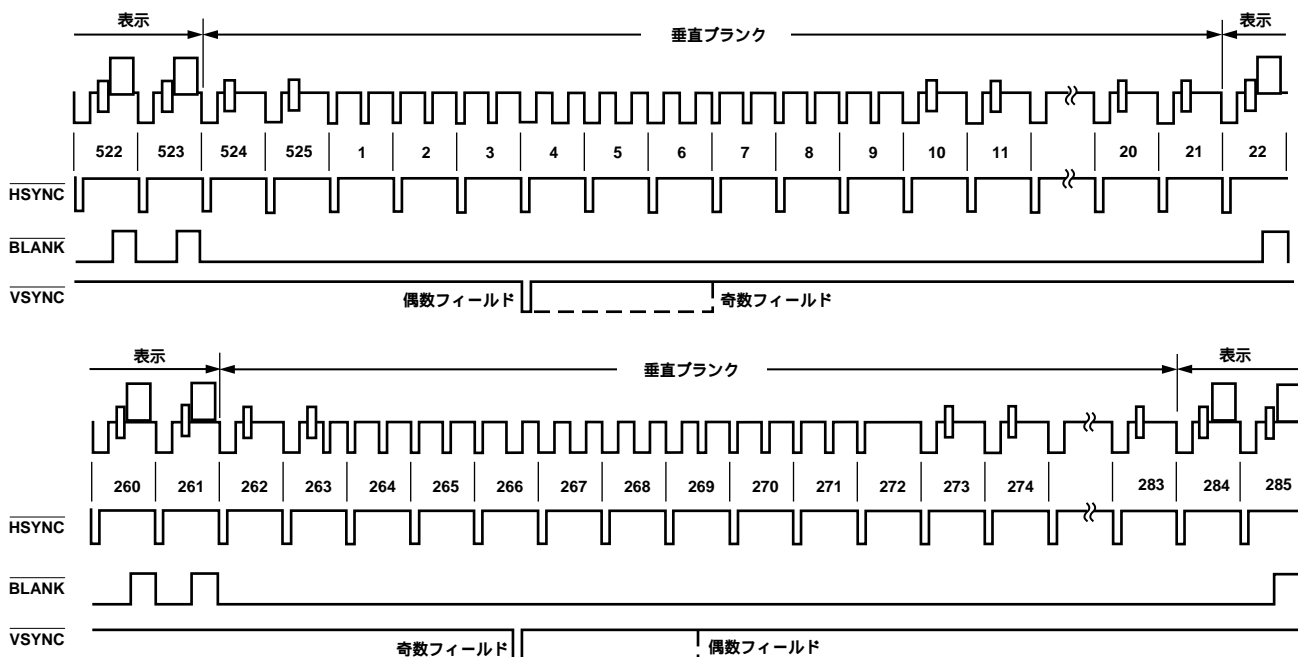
表示

垂直ブランク

表示

522 523 524 525 1 2 3 4 5 6 7 8 9 10 11 20 21 22

$\overline{\text{HSYNC}}$

$\overline{\text{BLANK}}$

$\overline{\text{VSYNC}}$

偶数フィールド

奇数フィールド

表示

垂直ブランク

表示

260 261 262 263 264 265 266 267 268 269 270 271 272 273 274 283 284 285

$\overline{\text{HSYNC}}$

$\overline{\text{BLANK}}$

$\overline{\text{VSYNC}}$

奇数フィールド

偶数フィールド